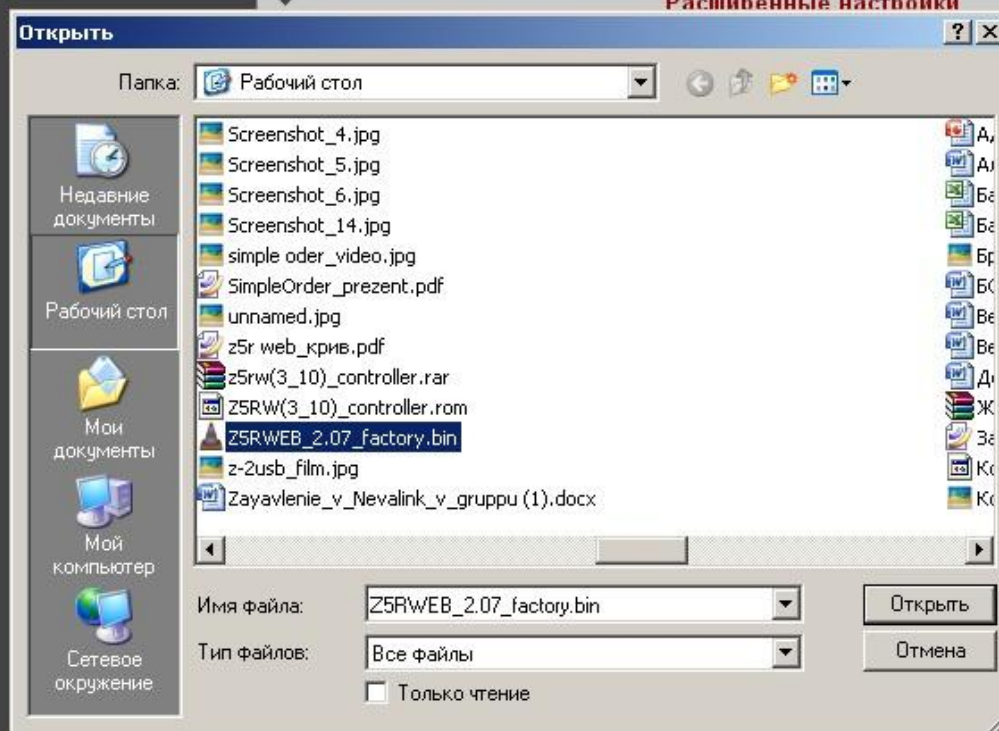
Расширенные настройки

Открыть

?

Папка: Рабочий стол

Недавние документы

Рабочий стол

Мои документы

Мой компьютер

Сетевое окружение

Screenshot_4.jpg
Screenshot_5.jpg
Screenshot_6.jpg
Screenshot_14.jpg
simple oder_video.jpg
SimpleOrder_prezent.pdf
unnamed.jpg
z5r web_крив.pdf
z5rw(3_10)_controller.rar
Z5RW(3_10)_controller.rom
Z5RWEB_2.07_factory.bin
z-2usb_film.jpg
Zayavlenie_v_Nevalink_v_gruppu (1).docx

А
А
Ба
Ба
Бр
БС
Ве
Ве
Д
Ж
За
Кс
Кс

Имя файла: Z5RWEB_2.07_factory.bin

Тип файлов: Все файлы

Только чтение

Открыть

Отмена